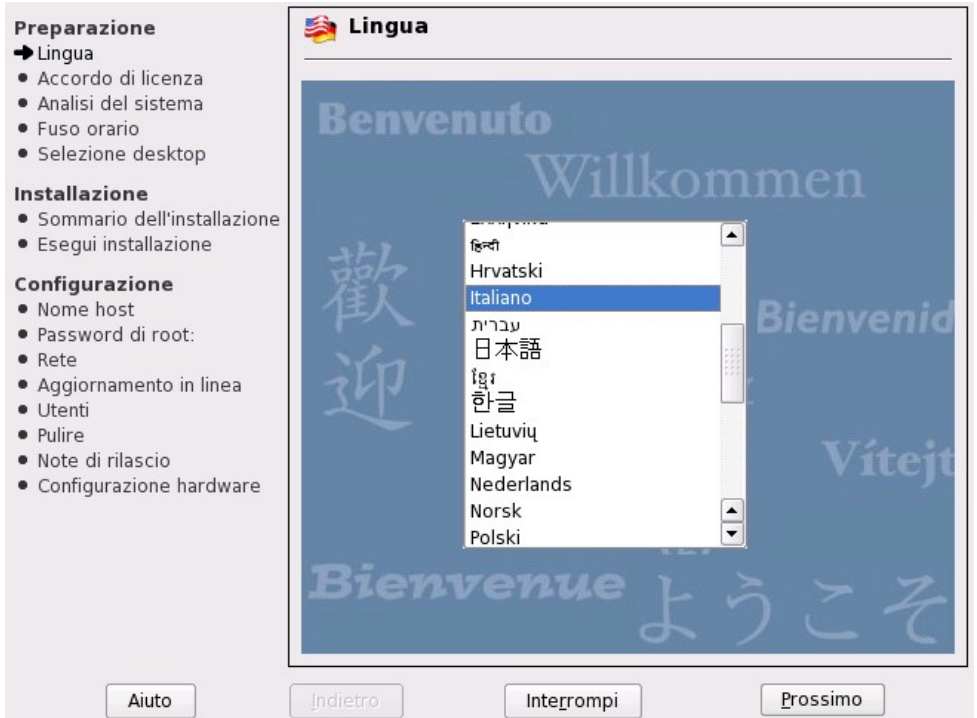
Preparazione
➔ Lingua
• Accordo di licenza
• Analisi del sistema
• Fuso orario
• Selezione desktop

Installazione
• Sommario dell'installazione
• Esegui installazione

Configurazione
• Nome host
• Password di root:
• Rete
• Aggiornamento in linea
• Utenti
• Pulire
• Note di rilascio
• Configurazione hardware

Lingua

Benvenuto
Willkommen
歡
迎
Bienvenid
Vítejt
Bienvenue
ようこそ

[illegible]
हिन्दी
Hrvatski
Italiano
עברית
日本語
ខ្មែរ
한글
Lietuvių
Magyar
Nederlands
Norsk
Polski

Aiuto
Indietro
Interrompi
Prossimo